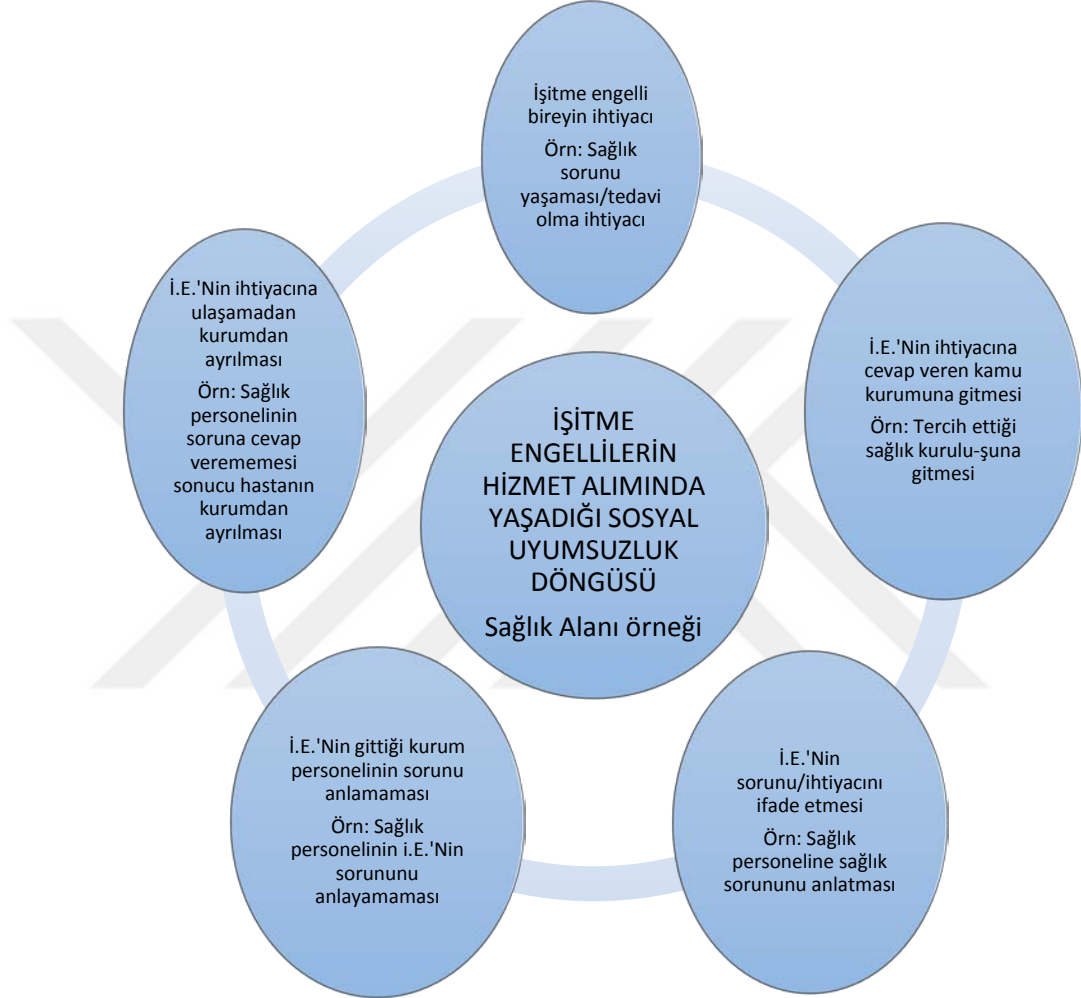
İşitme engelli bireyin ihtiyacı

Örn: Sağlık sorunu yaşaması/tedavi olma ihtiyacı

İ.E.'Nin ihtiyacına cevap veren kamu kurumuna gitmesi

Örn: Tercih ettiği sağlık kurulu-şuna gitmesi

İ.E.'Nin sorunu/ihtiyacını ifade etmesi

Örn: Sağlık personeline sağlık sorununu anlatması

İ.E.'Nin gittiği kurum personelinin sorunu anlamaması

Örn: Sağlık personelinin i.E.'Nin sorununu anlayamaması

İ.E.'Nin ihtiyacına ulaşamadan kurumdan ayrılması

Örn: Sağlık personelinin soruna cevap verememesi sonucu hastanın kurumdan ayrılması

İŞİTME ENGELLİLERİN HİZMET ALIMINDA YAŞADIĞI SOSYAL UYUMSUZLUK DÖNGÜSÜ

Sağlık Alanı örneği